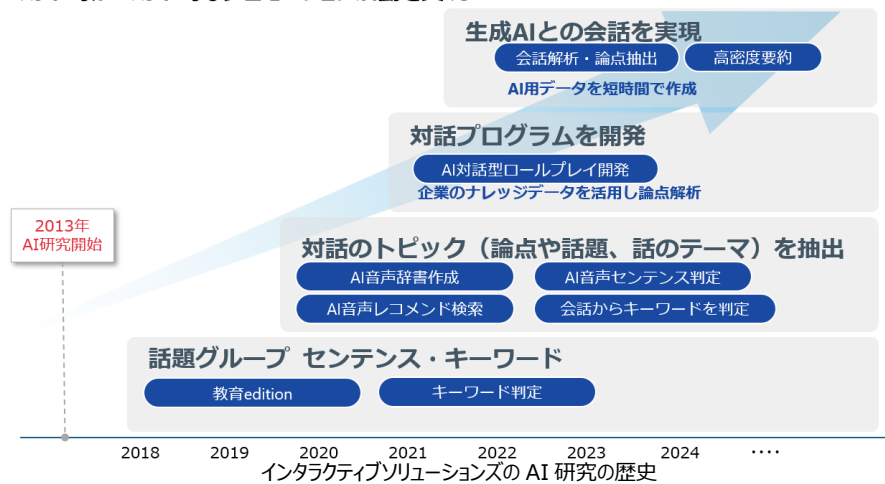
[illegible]

生成AIとの会話を実現
会話解析・論点抽出
高密度要約
AI用データを短時間で作成

対話プログラムを開発
AI対話型ロールプレイ開発
企業のナレッジデータを活用し論点解析

2013年
AI研究開始

対話のトピック（論点や話題、話のテーマ）を抽出
AI音声辞書作成
AI音声センテンス判定
AI音声レコメンド検索
会話からキーワードを判定

話題グループ センテンス・キーワード
教育edition
キーワード判定

2018 2019 2020 2021 2022 2023 2024 ….

インタラクティブソリューションズの AI 研究の歴史